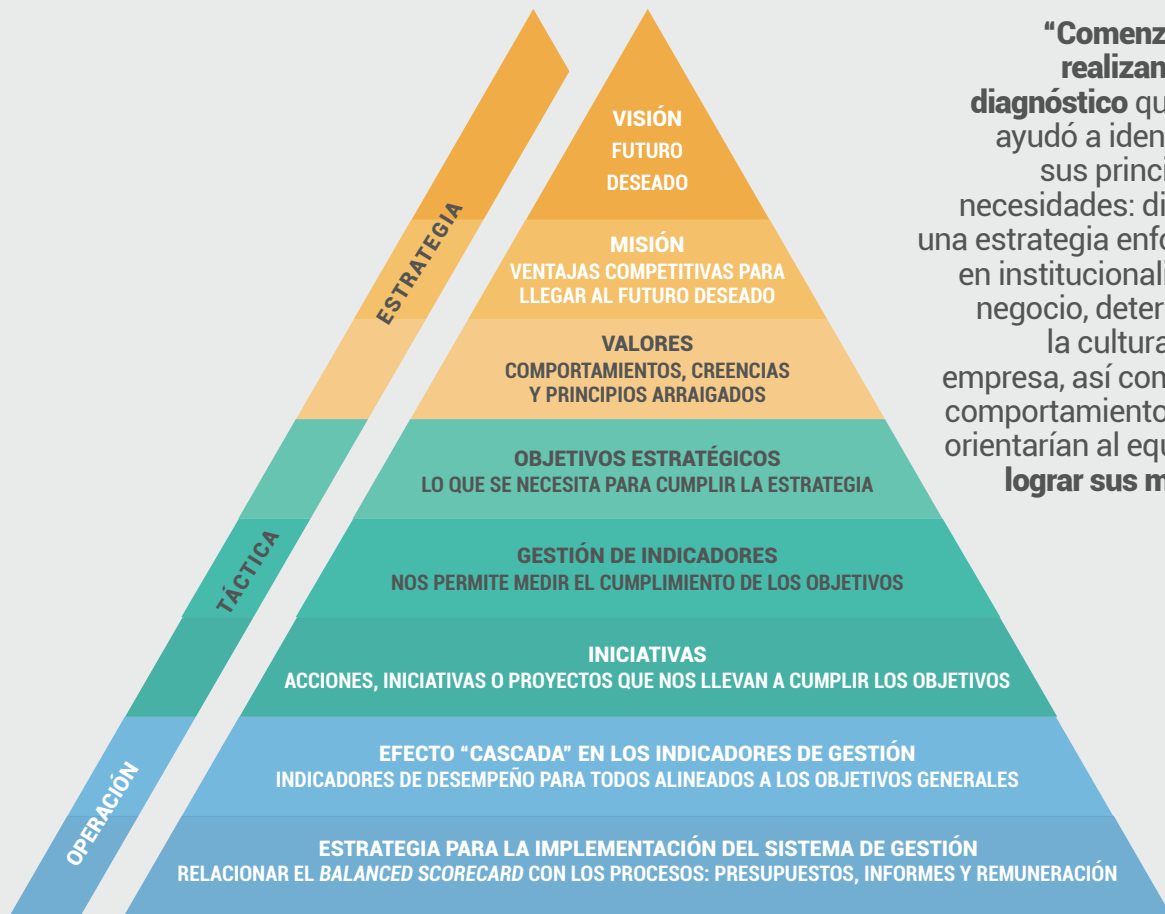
ESTRATEGIA

TÁCTICA

OPERACIÓN

VISIÓN
FUTURO DESEADO

MISIÓN
VENTAJAS COMPETITIVAS PARA LLEGAR AL FUTURO DESEADO

VALORES
COMPORTAMIENTOS, CREENCIAS Y PRINCIPIOS ARRAIGADOS

OBJETIVOS ESTRATÉGICOS
LO QUE SE NECESITA PARA CUMPLIR LA ESTRATEGIA

GESTIÓN DE INDICADORES
NOS PERMITE MEDIR EL CUMPLIMIENTO DE LOS OBJETIVOS

INICIATIVAS
ACCIONES, INICIATIVAS O PROYECTOS QUE NOS LLEVAN A CUMPLIR LOS OBJETIVOS

EFECTO "CASCADA" EN LOS INDICADORES DE GESTIÓN
INDICADORES DE DESEMPEÑO PARA TODOS ALINEADOS A LOS OBJETIVOS GENERALES

ESTRATEGIA PARA LA IMPLEMENTACIÓN DEL SISTEMA DE GESTIÓN
RELACIONAR EL BALANCED SCORECARD CON LOS PROCESOS: PRESUPUESTOS, INFORMES Y REMUNERACIÓN

"Comenz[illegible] realizan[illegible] diagnóstico qu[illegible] ayudó a iden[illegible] sus princi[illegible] necesidades: di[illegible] una estrategia enfo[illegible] en institucionali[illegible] negocio, deter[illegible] la cultura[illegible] empresa, así con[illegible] comportamiento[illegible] orientarían al equ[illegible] lograr sus m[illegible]